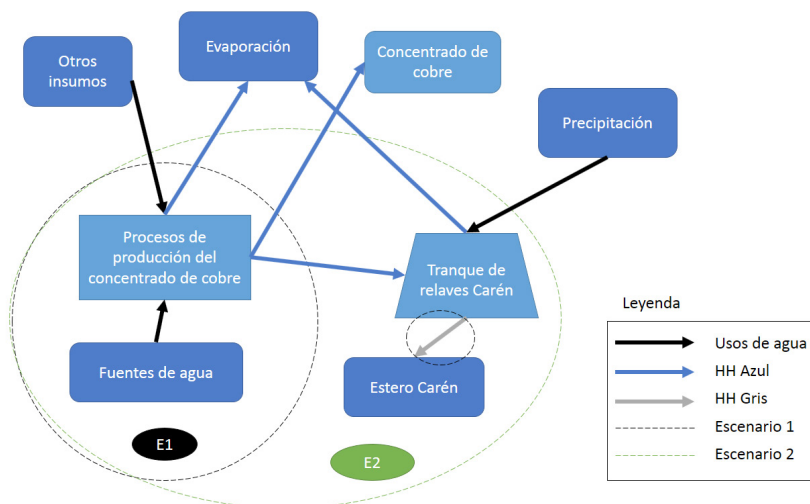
Evaporación

Concentrado de cobre

Otros insumos

Precipitación

Procesos de producción del concentrado de cobre

Tranque de relaves Carén

Fuentes de agua

Estero Carén

E1

E2

Leyenda

Usos de agua

HH Azul

HH Gris

Escenario 1

Escenario 2